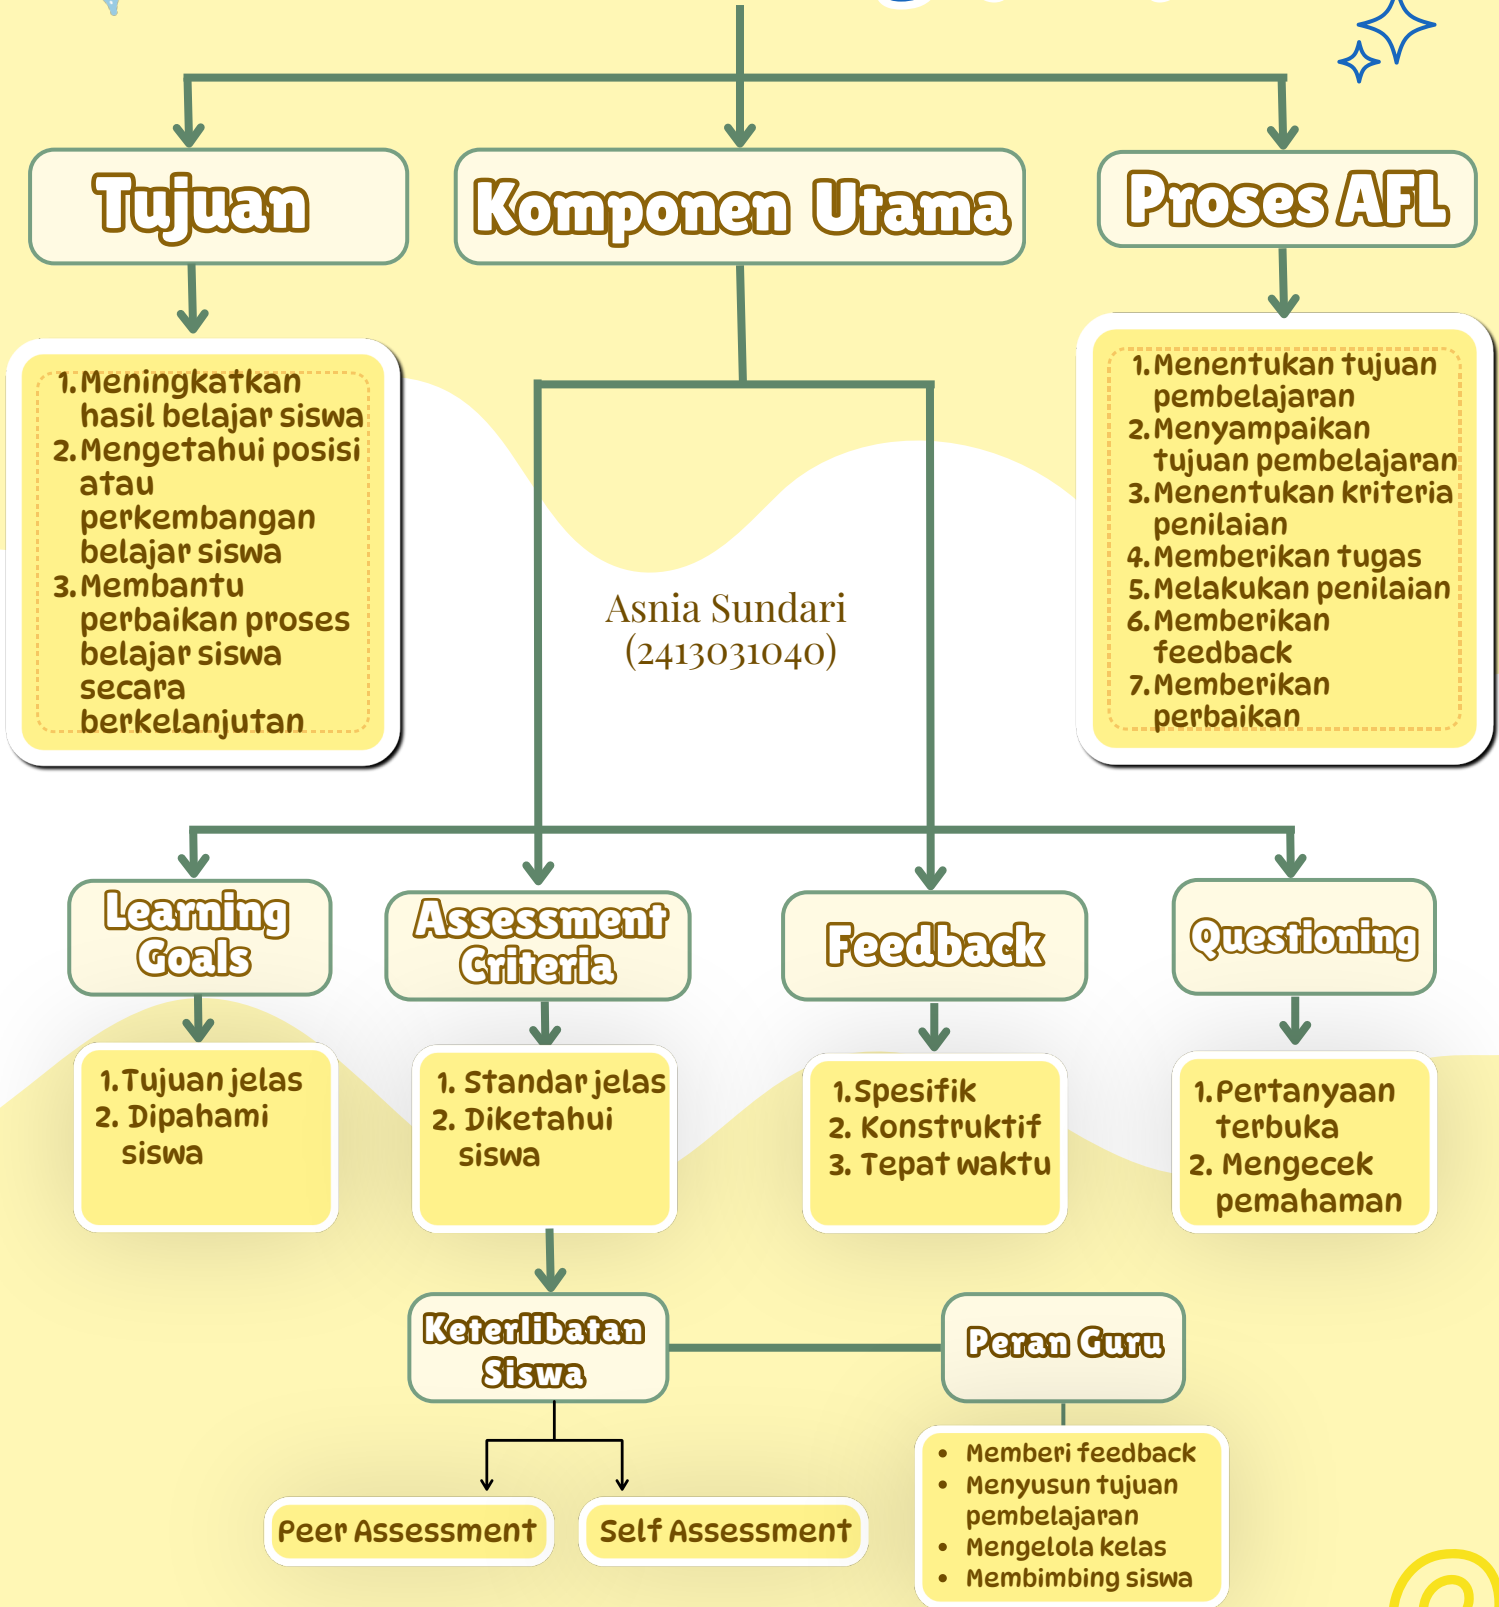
Tujuan

Komponen Utama

Proses AFL

1. Meningkatkan hasil belajar siswa
2. Mengetahui posisi atau perkembangan belajar siswa
3. Membantu perbaikan proses belajar siswa secara berkelanjutan

Asnia Sundari
(2413031040)

1. Menentukan tujuan pembelajaran
2. Menyampaikan tujuan pembelajaran
3. Menentukan kriteria penilaian
4. Memberikan tugas
5. Melakukan penilaian
6. Memberikan feedback
7. Memberikan perbaikan

Learning Goals

Assessment Criteria

Feedback

Questioning

1. Tujuan jelas
2. Dipahami siswa

1. Standar jelas
2. Diketahui siswa

1. Spesifik
2. Konstruktif
3. Tepat waktu

1. Pertanyaan terbuka
2. Mengecek pemahaman

Keterlibatan Siswa

Peran Guru

Peer Assessment

Self Assessment

• Memberi feedback
• Menyusun tujuan pembelajaran
• Mengelola kelas
• Membimbing siswa